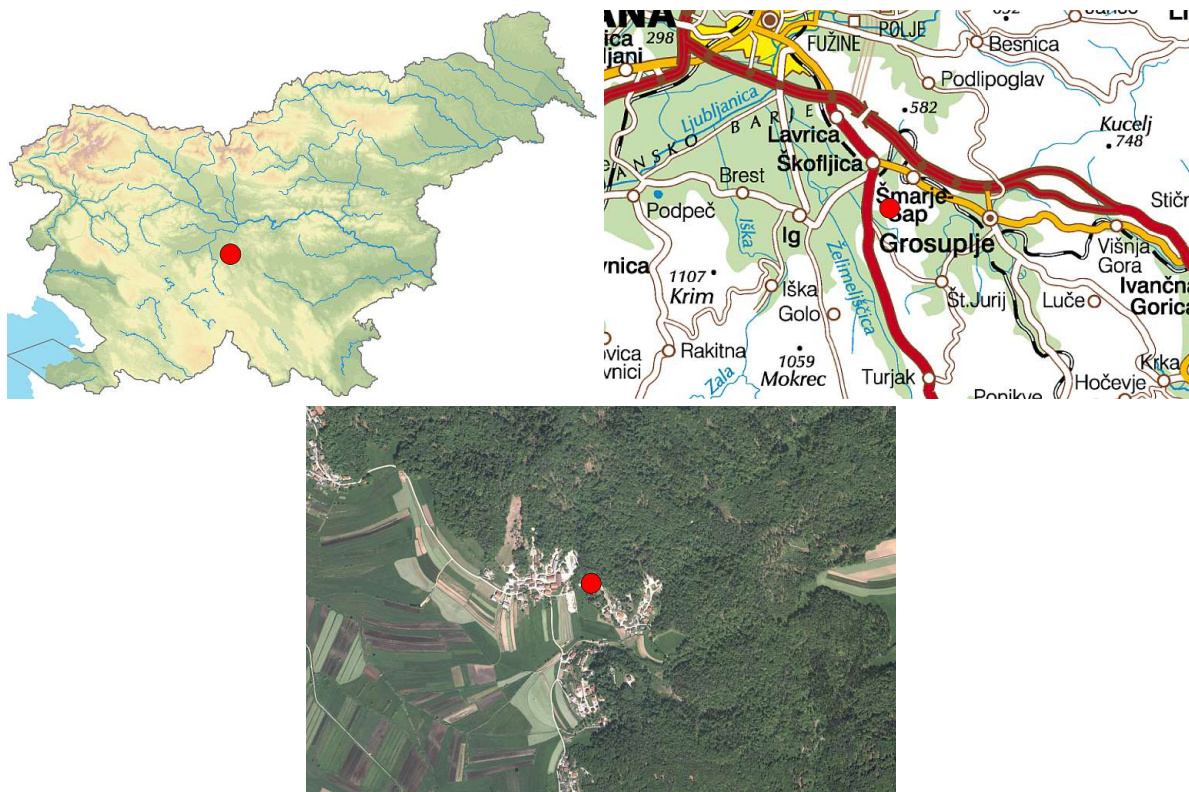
ANA
ica
ljani
298
FUŽINE
POLJE
Besnica
Podlipoglav
Ljubljanica
582
Kucelj
748
ANSKO BARJE
Lavrica
Škofljica
Brest
Šmarje-Sap
Stičn
Podpeč
Iška
Ig
Grosuplje
Višnja Gora
Ivančna Gorica
vnica
1107
Krim
Iška
Želimeljščica
Golo
Št.Jurij
Luče
ovica
vnici
Rakitna
1059
Mokrec
Zala
Turjak
Ponikve
Krka
Hočevje